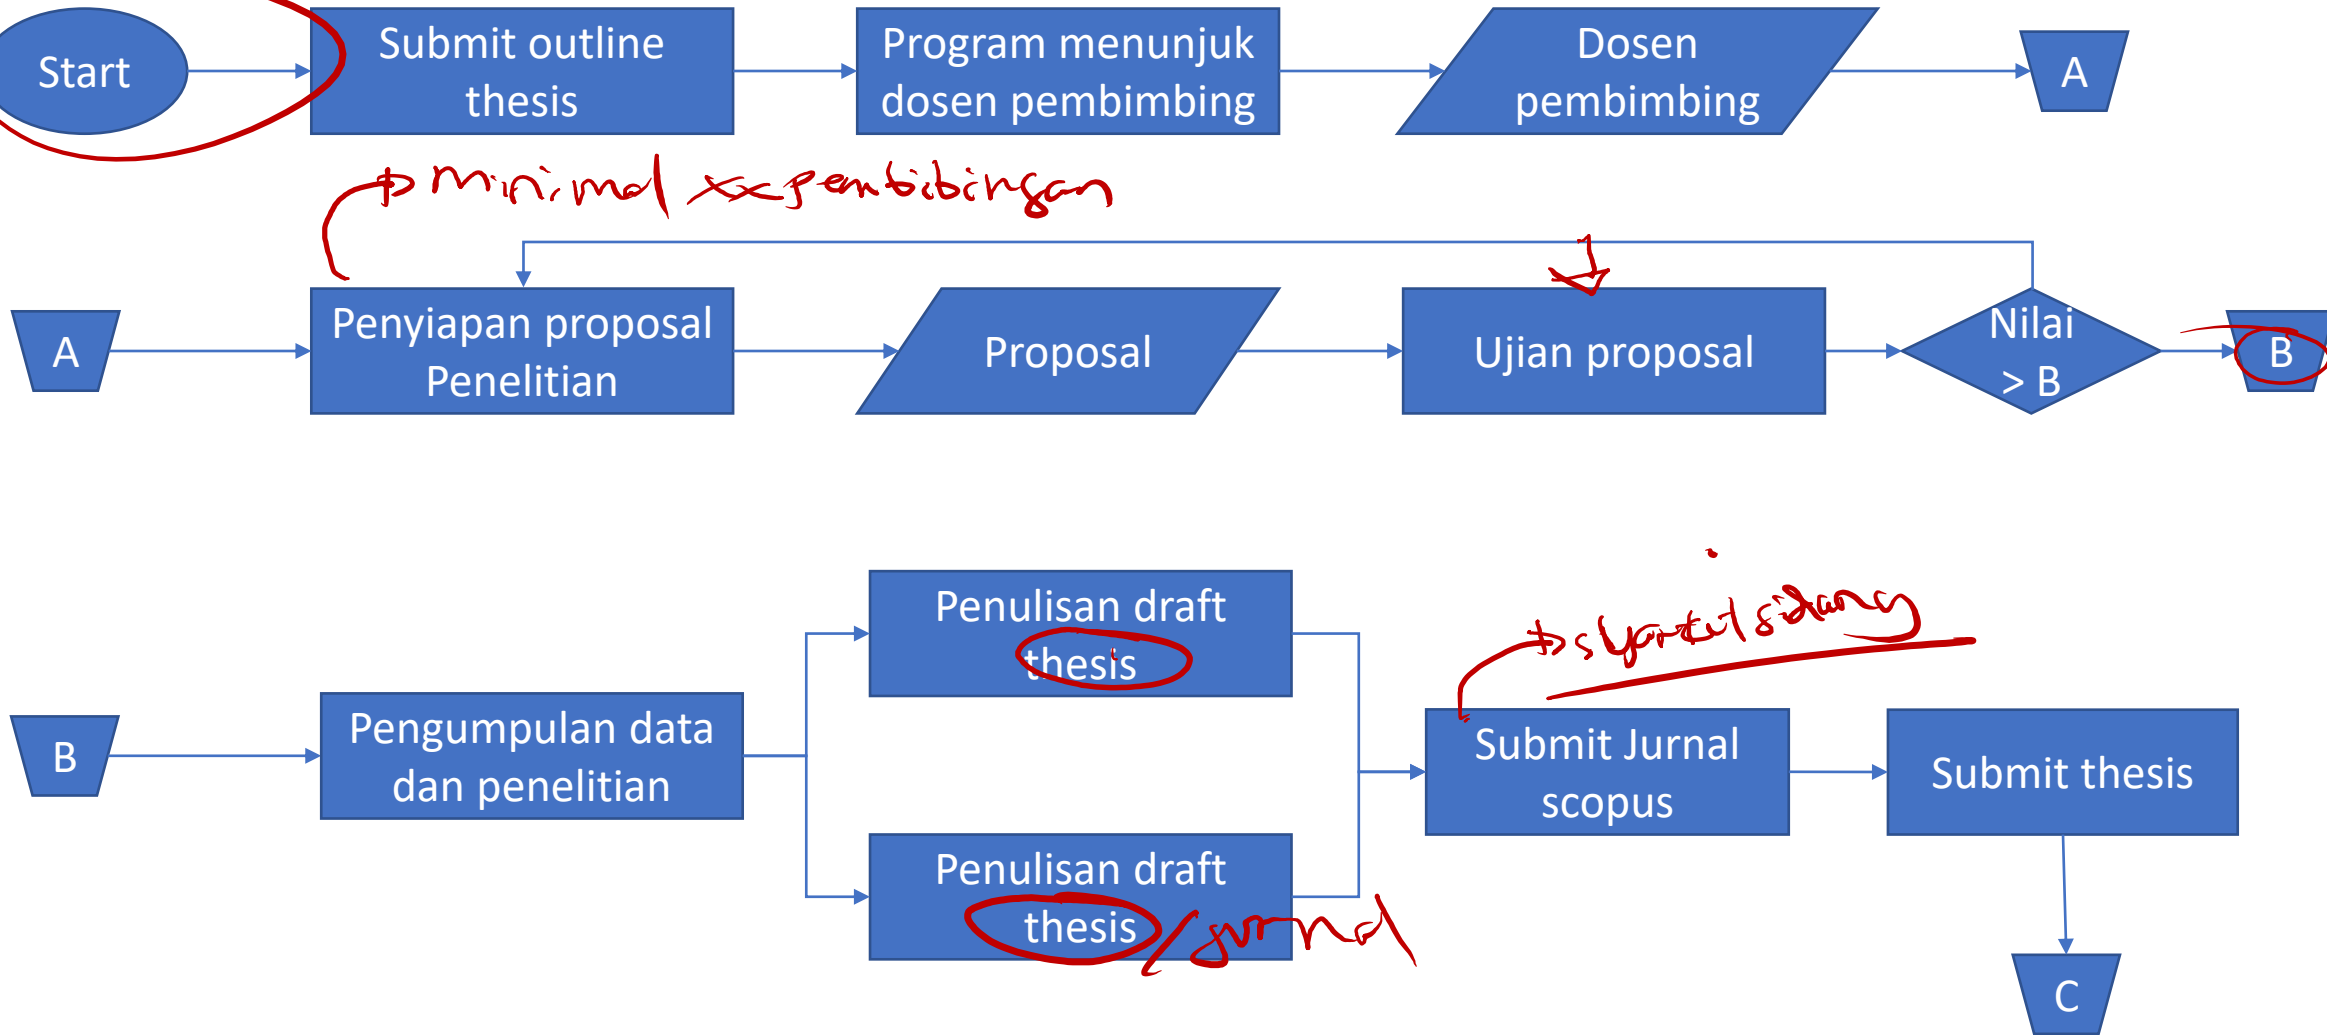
Start

Submit outline thesis

Program menunjuk dosen pembimbing

Dosen pembimbing

A

minimal xx pembimbingan

A

Penyiapan proposal Penelitian

Proposal

Ujian proposal

Nilai > B

B

B

Pengumpulan data dan penelitian

Penulisan draft thesis

Penulisan draft thesis /jurnal

syarat sidang

Submit Jurnal scopus

Submit thesis

C